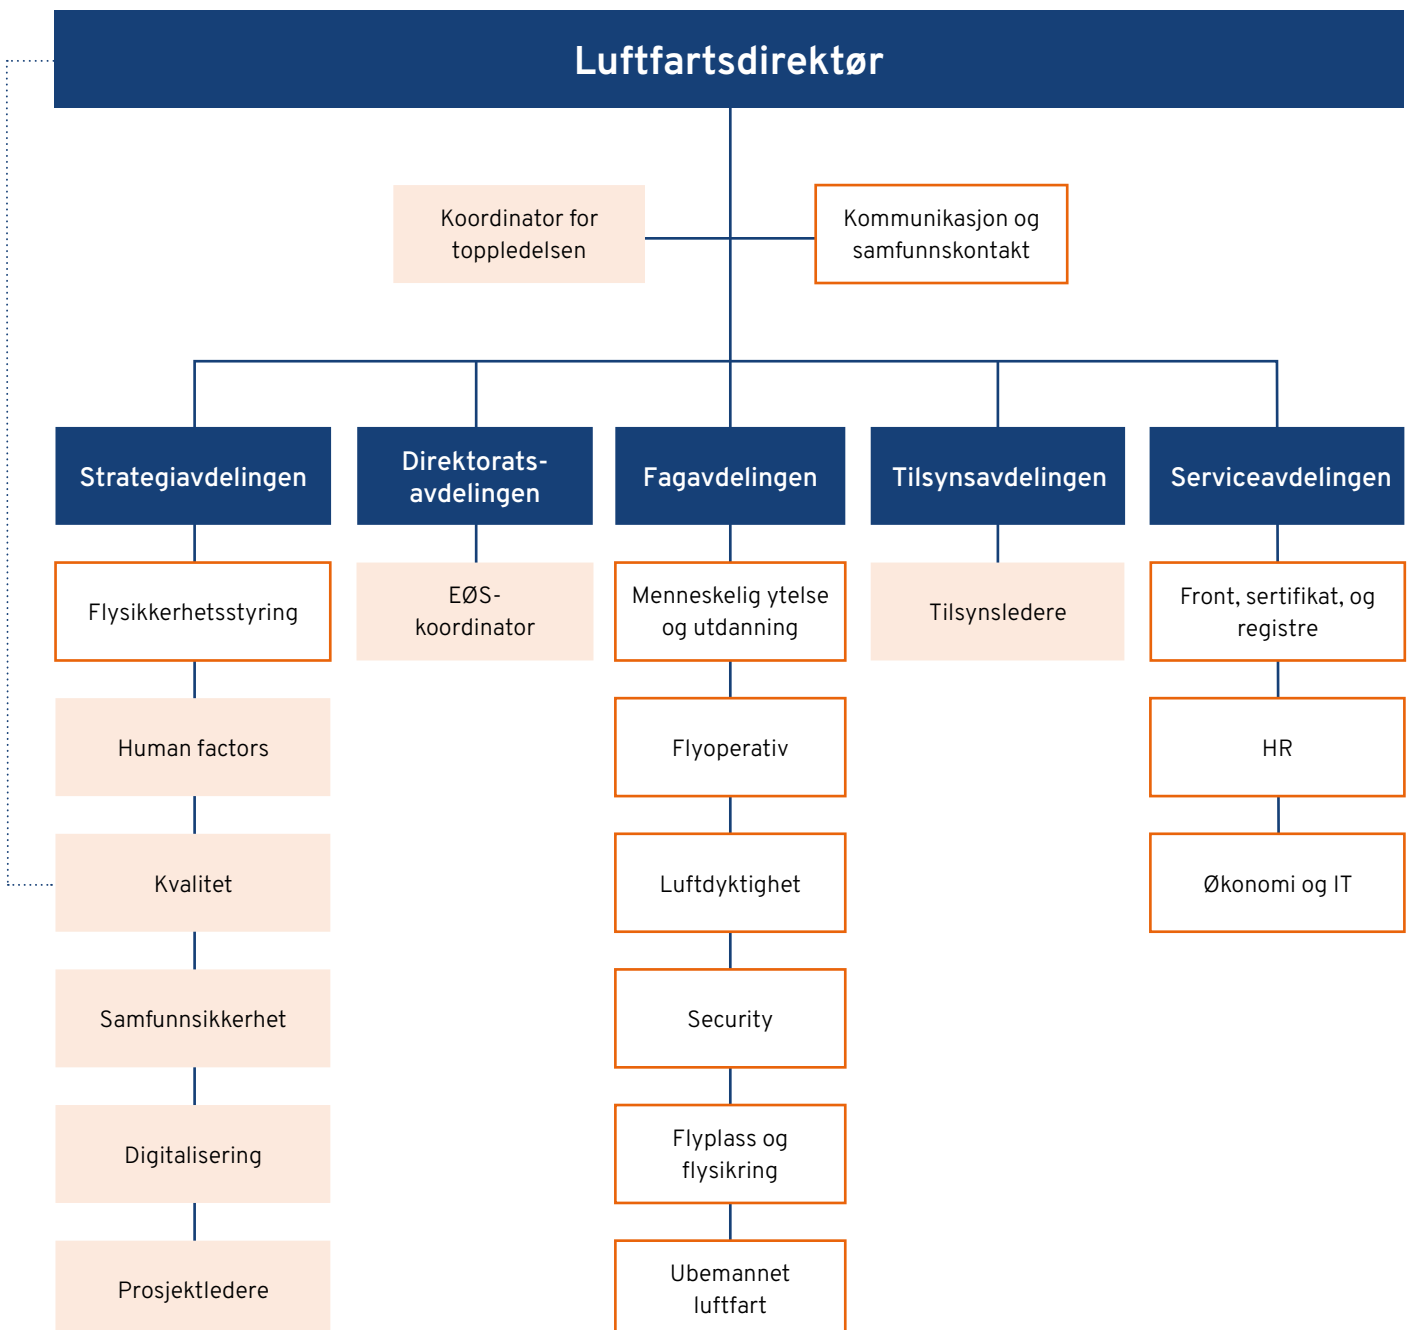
Luftfartsdirektør

Koordinator for toppledelsen

Kommunikasjon og samfunnskontakt

Strategiavdelingen

Direktorats-avdelingen

Fagavdelingen

Tilsynsavdelingen

Serviceavdelingen

Flysikkerhetsstyring

Human factors

Kvalitet

Samfunnsikkerhet

Digitalisering

Prosjektledere

EØS-koordinator

Menneskelig ytelse og utdanning

Flyoperativ

Luftdyktighet

Security

Flyplass og flysikring

Ubemannet luftfart

Tilsynsledere

Front, sertifikat, og registre

HR

Økonomi og IT